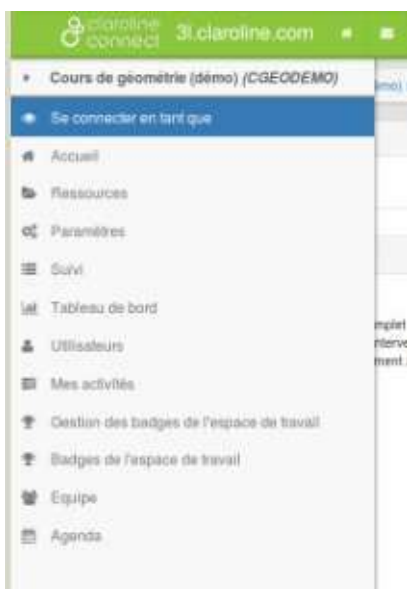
claroline connect 3l.claroline.com

Cours de géométrie (démo) (CGEODEMO)

Se connecter en tant que

Accueil

Ressources

Paramètres

Suivi

Tableau de bord

Utilisateurs

Mes activités

Gestion des badges de l'espace de travail

Badges de l'espace de travail

Equipe

Agenda

émo)

mplet
nterve
ment